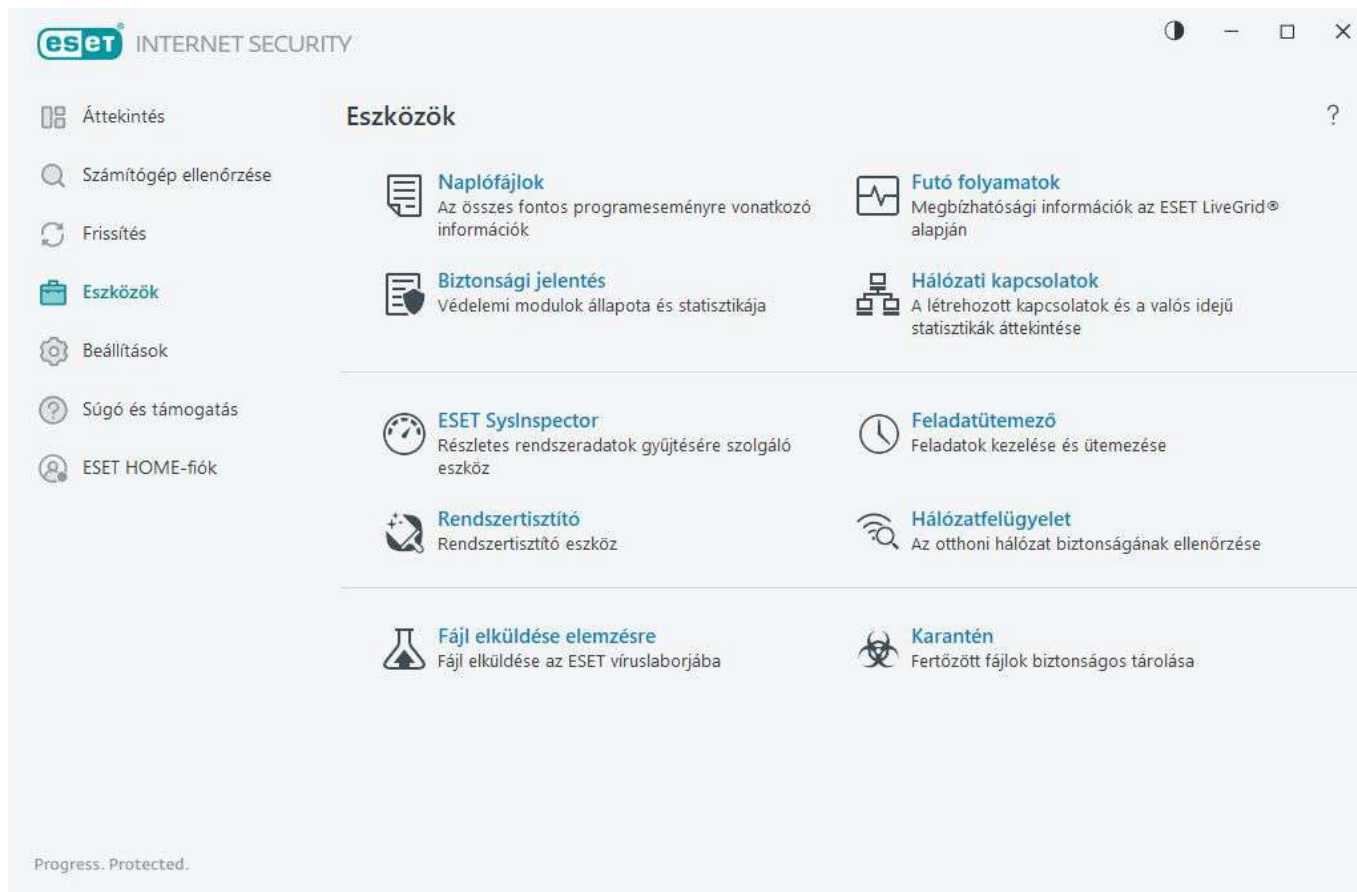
eset INTERNET SECURITY

Áttekintés
Számítógép ellenőrzése
Frissítés
Eszközök
Beállítások
Súgó és támogatás
ESET HOME-fiók

Eszközök

?

Naplófájlok
Az összes fontos programeseményre vonatkozó információk

Futó folyamatok
Megbízhatósági információk az ESET LiveGrid® alapján

Biztonsági jelentés
Védelemi modulok állapota és statisztikája

Hálózati kapcsolatok
A létrehozott kapcsolatok és a valós idejű statisztikák áttekintése

ESET SysInspector
Részletes rendszeradatok gyűjtésére szolgáló eszköz

Feladatütemező
Feladatok kezelése és ütemezése

Rendszertisztító
Rendszertisztító eszköz

Hálózatfelügyelet
Az otthoni hálózat biztonságának ellenőrzése

Fájl elküldése elemzésre
Fájl elküldése az ESET víruslaborjába

Karantén
Fertőzött fájlok biztonságos tárolása

Progress. Protected.